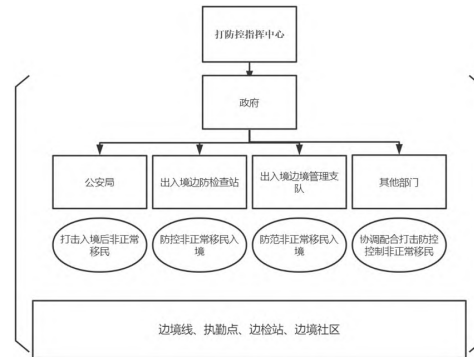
打防控指挥中心

政府

公安局

出入境边防检查站

出入境边境管理支队

其他部门

打击入境后非正常移民

防控非正常移民入境

防范非正常移民入境

协调配合打击防控控制非正常移民

边境线、执勤点、边检站、边境社区